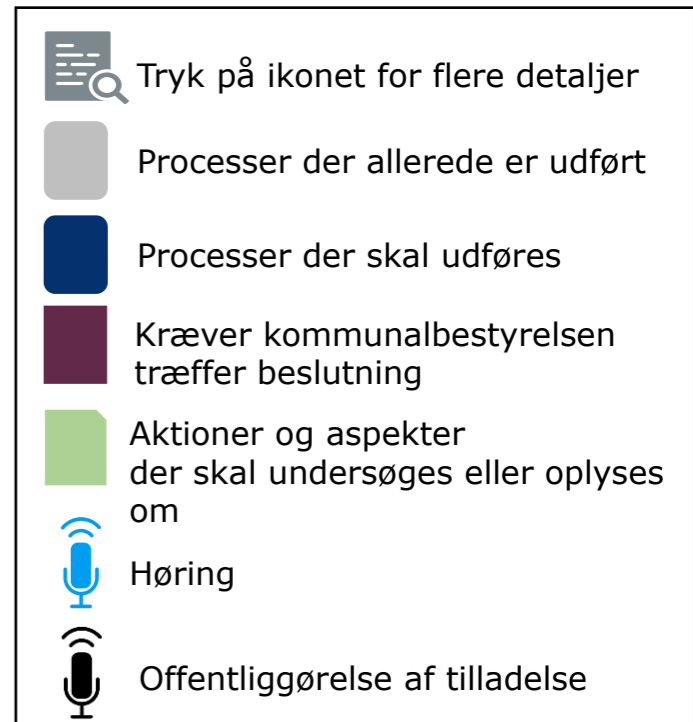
Tryk på ikonet for flere detaljer

Processer der allerede er udført

Processer der skal udføres

Kræver kommunalbestyrelsen træffer beslutning

Aktioner og aspekter der skal undersøges eller oplyses om

Høring

Offentliggørelse af tilladelse